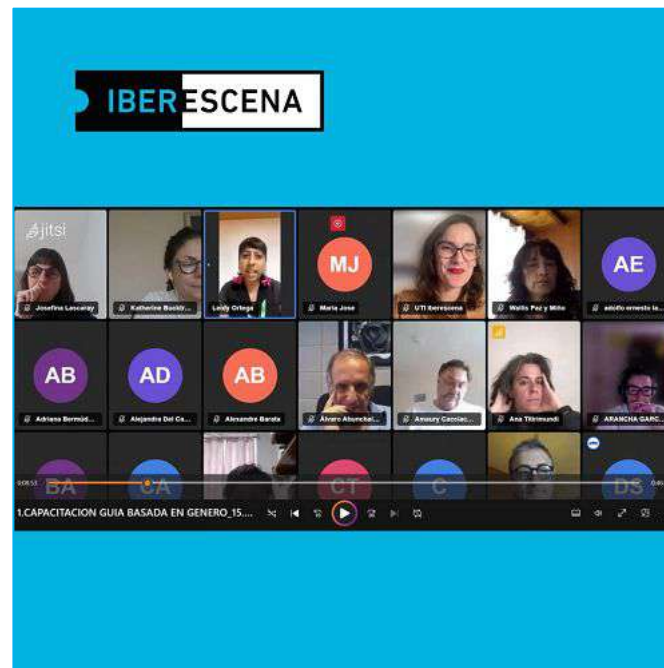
IBERESCENA

jitsi

Josefina Lescaray

Katherine Bucktr...

Leidy Ortega

MJ

María José

UTI Iberescena

Wallis Paz y Miño

AE

adolfo ernesto la...

AB

Adriana Bermúd...

AD

Alejandra Del Ca...

AB

Alexandre Barata

Alvaro Ahunchai...

Amaury Cacciac...

Ana Ttitimundi

ARANCHA GARC...

BA

CA

CT

C

DS

0:08:53

1.CAPACITACION GUIA BASADA EN GENERO_15....